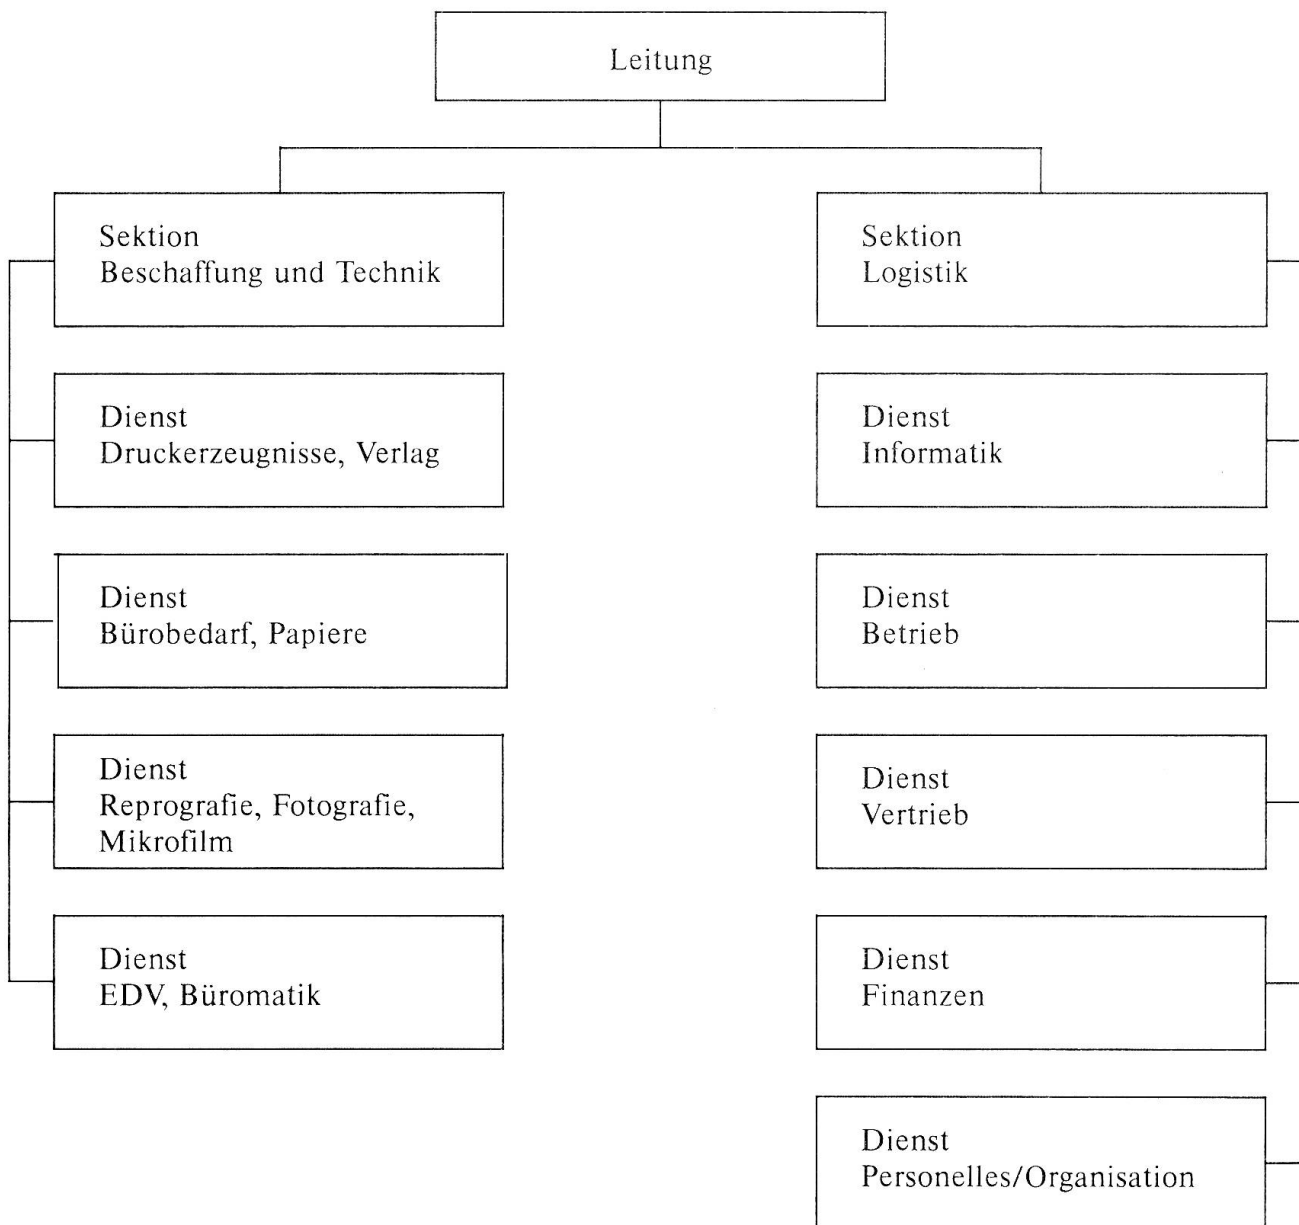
Leitung

Sektion
Beschaffung und Technik

Dienst
Druckerzeugnisse, Verlag

Dienst
Bürobedarf, Papiere

Dienst
Reprografie, Fotografie, Mikrofilm

Dienst
EDV, Büromatik

Sektion
Logistik

Dienst
Informatik

Dienst
Betrieb

Dienst
Vertrieb

Dienst
Finanzen

Dienst
Personelles/Organisation